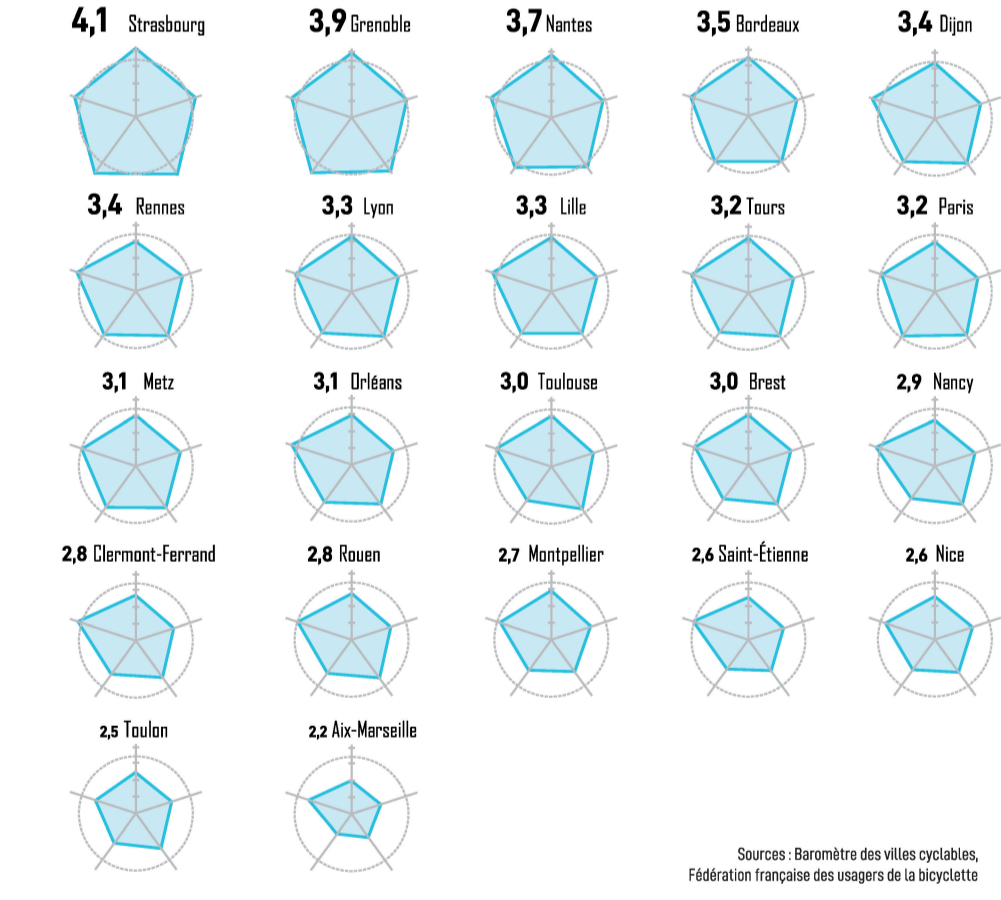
4,1 Strasbourg

3,9 Grenoble

3,7 Nantes

3,5 Bordeaux

3,4 Dijon

3,4 Rennes

3,3 Lyon

3,3 Lille

3,2 Tours

3,2 Paris

3,1 Metz

3,1 Orléans

3,0 Toulouse

3,0 Brest

2,9 Nancy

2,8 Clermont-Ferrand

2,8 Rouen

2,7 Montpellier

2,6 Saint-Étienne

2,6 Nice

2,5 Toulon

2,2 Aix-Marseille

Sources : Baromètre des villes cyclables, Fédération française des usagers de la bicyclette